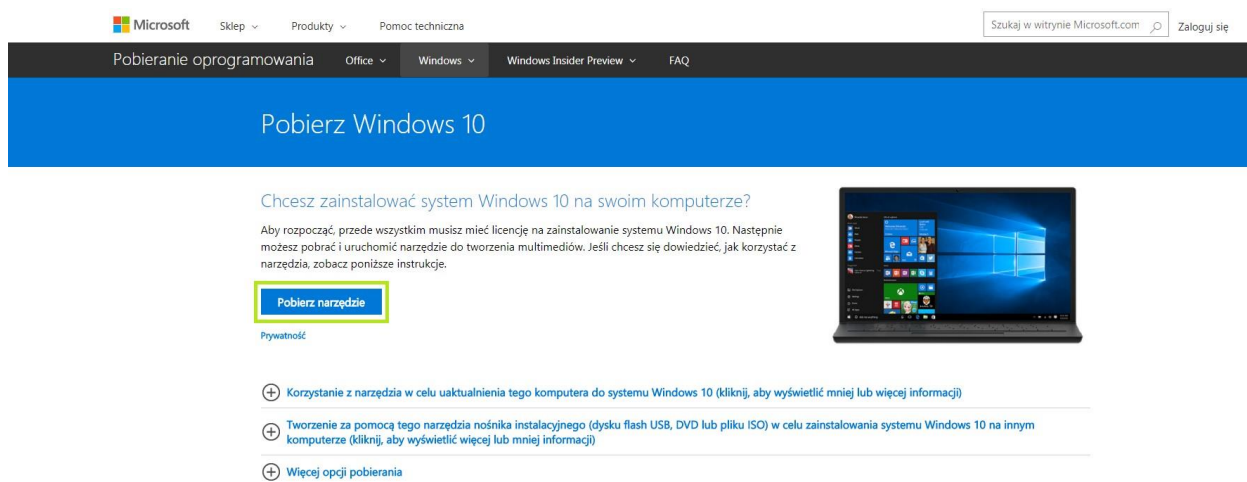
Microsoft Sklep Produkty Pomoc techniczna

Szukaj w witrynie Microsoft.com

Zaloguj się

Pobieranie oprogramowania Office Windows Windows Insider Preview FAQ

Pobierz Windows 10

Chcesz zainstalować system Windows 10 na swoim komputerze?

Aby rozpocząć, przede wszystkim musisz mieć licencję na zainstalowanie systemu Windows 10. Następnie możesz pobrać i uruchomić narzędzie do tworzenia multimediów. Jeśli chcesz się dowiedzieć, jak korzystać z narzędzia, zobacz poniższe instrukcje.

Pobierz narzędzie

Prywatność

Korzystanie z narzędzia w celu uaktualnienia tego komputera do systemu Windows 10 (kliknij, aby wyświetlić mniej lub więcej informacji)

Tworzenie za pomocą tego narzędzia nośnika instalacyjnego (dysku flash USB, DVD lub pliku ISO) w celu zainstalowania systemu Windows 10 na innym komputerze (kliknij, aby wyświetlić więcej lub mniej informacji)

Więcej opcji pobierania